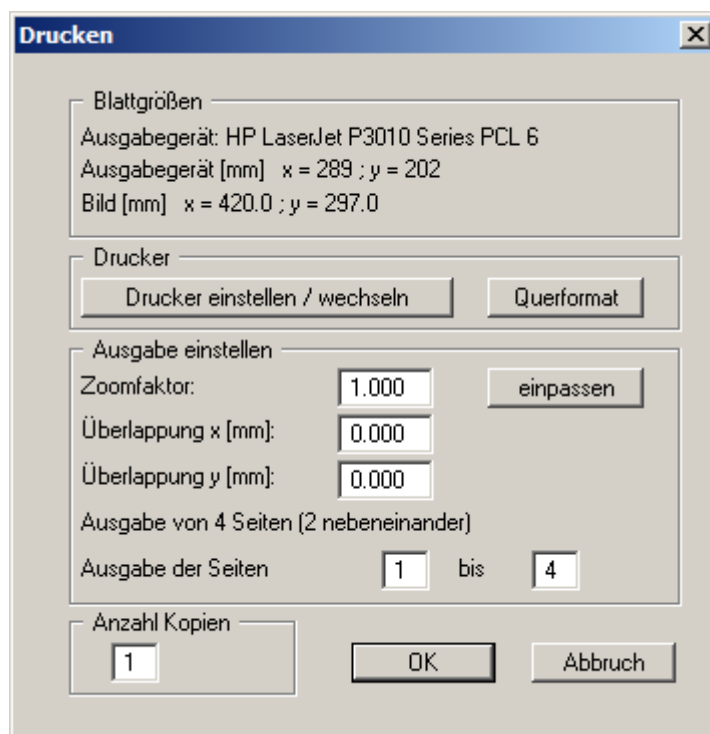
Drucken

Blattgrößen
Ausgabegerät: HP LaserJet P3010 Series PCL 6
Ausgabegerät [mm] x = 289 ; y = 202
Bild [mm] x = 420.0 ; y = 297.0

Drucker
Drucker einstellen / wechseln
Querformat

Ausgabe einstellen
Zoomfaktor: 1.000
einpassen
Überlappung x [mm]: 0.000
Überlappung y [mm]: 0.000
Ausgabe von 4 Seiten (2 nebeneinander)
Ausgabe der Seiten 1 bis 4

Anzahl Kopien
1

OK
Abbruch